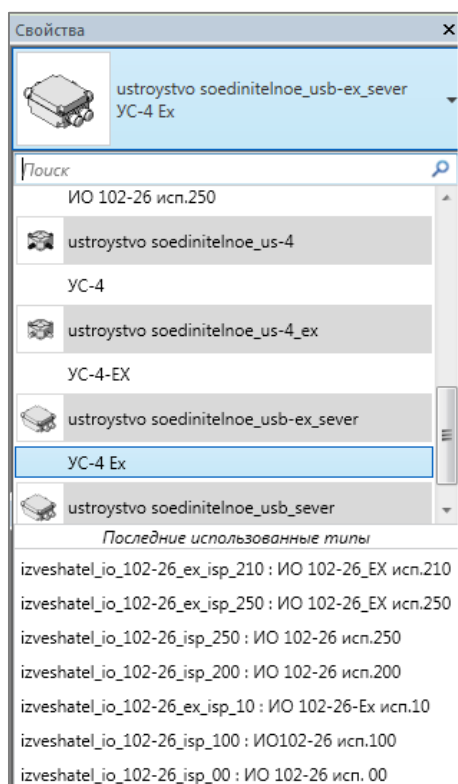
Свойства ×

ustroystvo soedinitelnoe_usb-ex_sever
УС-4 Ex

Поиск

ИО 102-26 исп.250

ustroystvo soedinitelnoe_us-4

УС-4

ustroystvo soedinitelnoe_us-4_ex

УС-4-EX

ustroystvo soedinitelnoe_usb-ex_sever

УС-4 Ex

ustroystvo soedinitelnoe_usb_sever

Последние использованные типы

izveshatel_io_102-26_ex_isp_210 : ИО 102-26_EX исп.210
izveshatel_io_102-26_ex_isp_250 : ИО 102-26_EX исп.250
izveshatel_io_102-26_isp_250 : ИО 102-26 исп.250
izveshatel_io_102-26_isp_200 : ИО 102-26 исп.200
izveshatel_io_102-26_ex_isp_10 : ИО 102-26-Ex исп.10
izveshatel_io_102-26_isp_100 : ИО102-26 исп.100
izveshatel_io_102-26_isp_00 : ИО 102-26 исп. 00